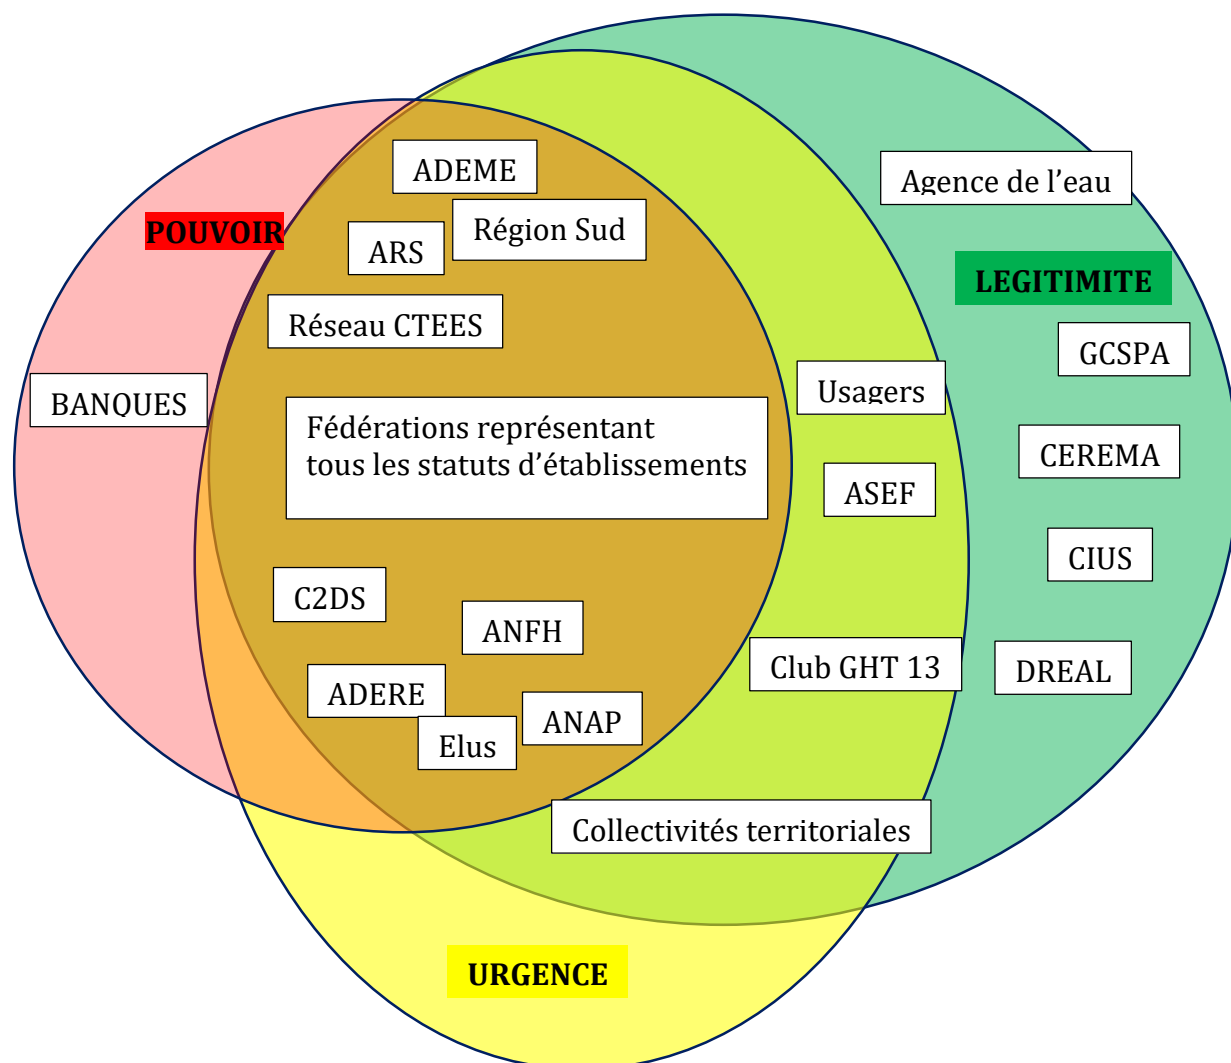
ADEME

Agence de l’eau

POUVOIR

Région Sud

ARS

LEGITIMITE

Réseau CTEES

GCSPA

BANQUES

Usagers

Fédérations représentant tous les statuts d’établissements

CEREMA

ASEF

CIUS

C2DS

ANFH

Club GHT 13

DREAL

ADERE

ANAP

Elus

Collectivités territoriales

URGENCE